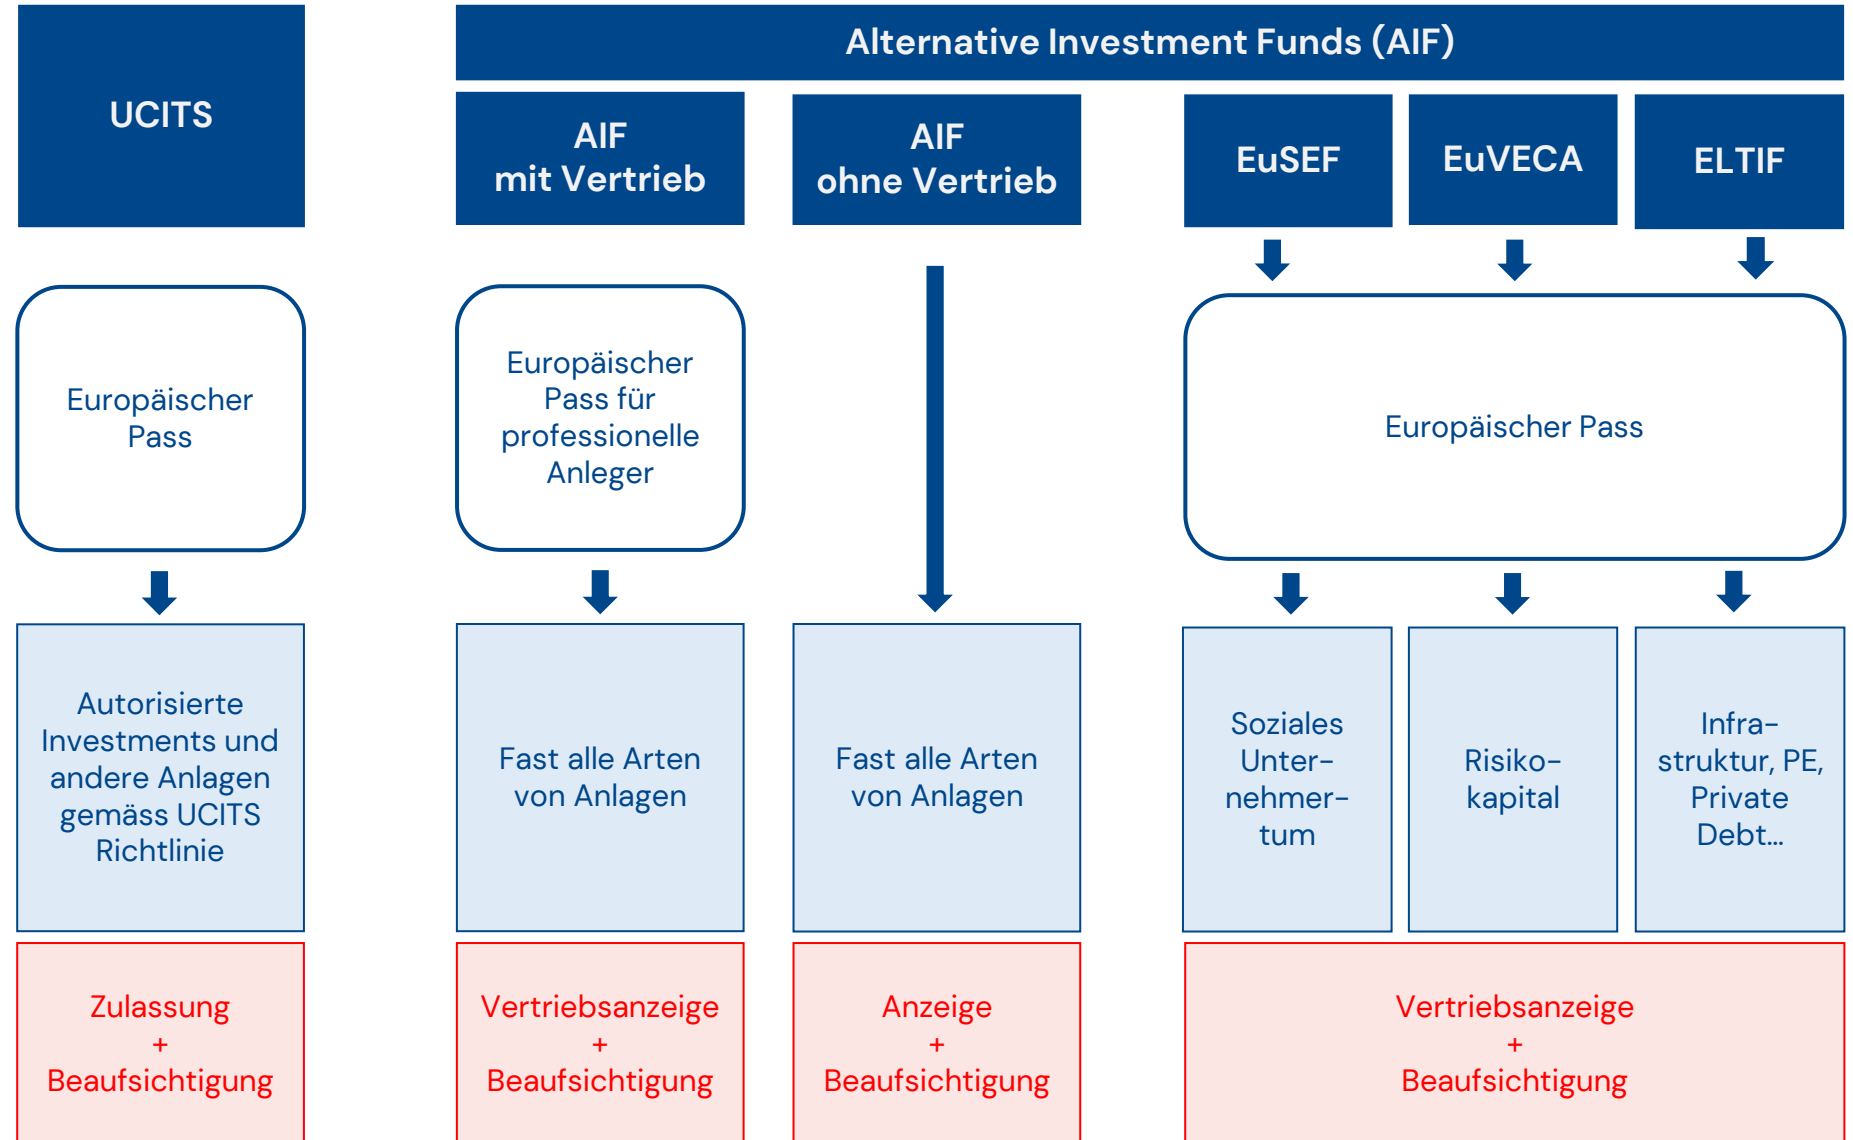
UCITS

Alternative Investment Funds (AIF)

AIF mit Vertrieb

AIF ohne Vertrieb

EuSEF

EuVECA

ELTIF

Europäischer Pass

Europäischer Pass für professionelle Anleger

Europäischer Pass

Autorisierte Investments und andere Anlagen gemäss UCITS Richtlinie

Fast alle Arten von Anlagen

Fast alle Arten von Anlagen

Soziales Unternehmertum

Risikokapital

Infrastruktur, PE, Private Debt…

Zulassung + Beaufsichtigung

Vertriebsanzeige + Beaufsichtigung

Anzeige + Beaufsichtigung

Vertriebsanzeige + Beaufsichtigung